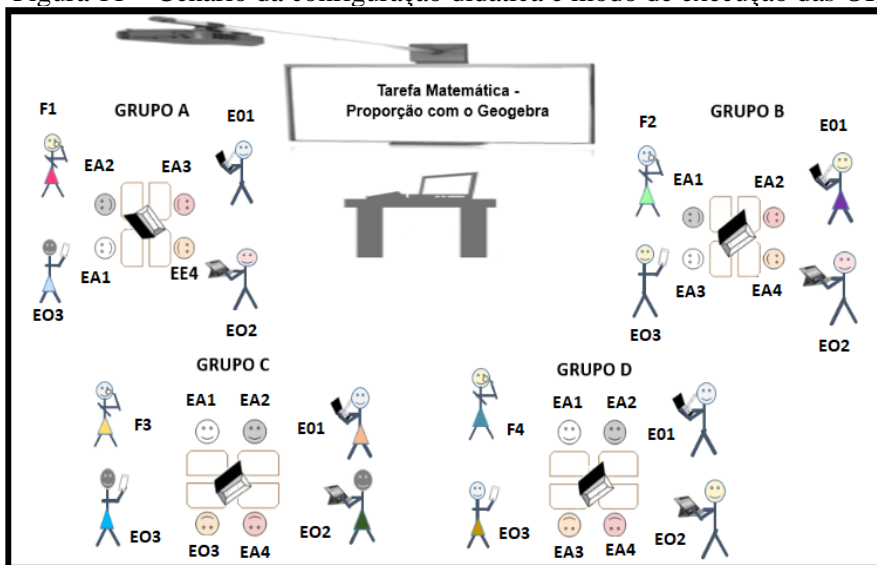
Figura 11 – Cenário da configuração didática e modo de execução das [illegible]

Tarefa Matemática - Proporção com o Geogebra

F1
GRUPO A
E01
EA2
EA3
EA1
EE4
EO3
EO2

F2
GRUPO B
E01
EA1
EA2
EA3
EA4
EO3
EO2

GRUPO C
F3
EA1
EA2
E01
EO3
EO2
EO3
EA4

GRUPO D
F4
EA1
EA2
E01
EO3
EO2
EA3
EA4